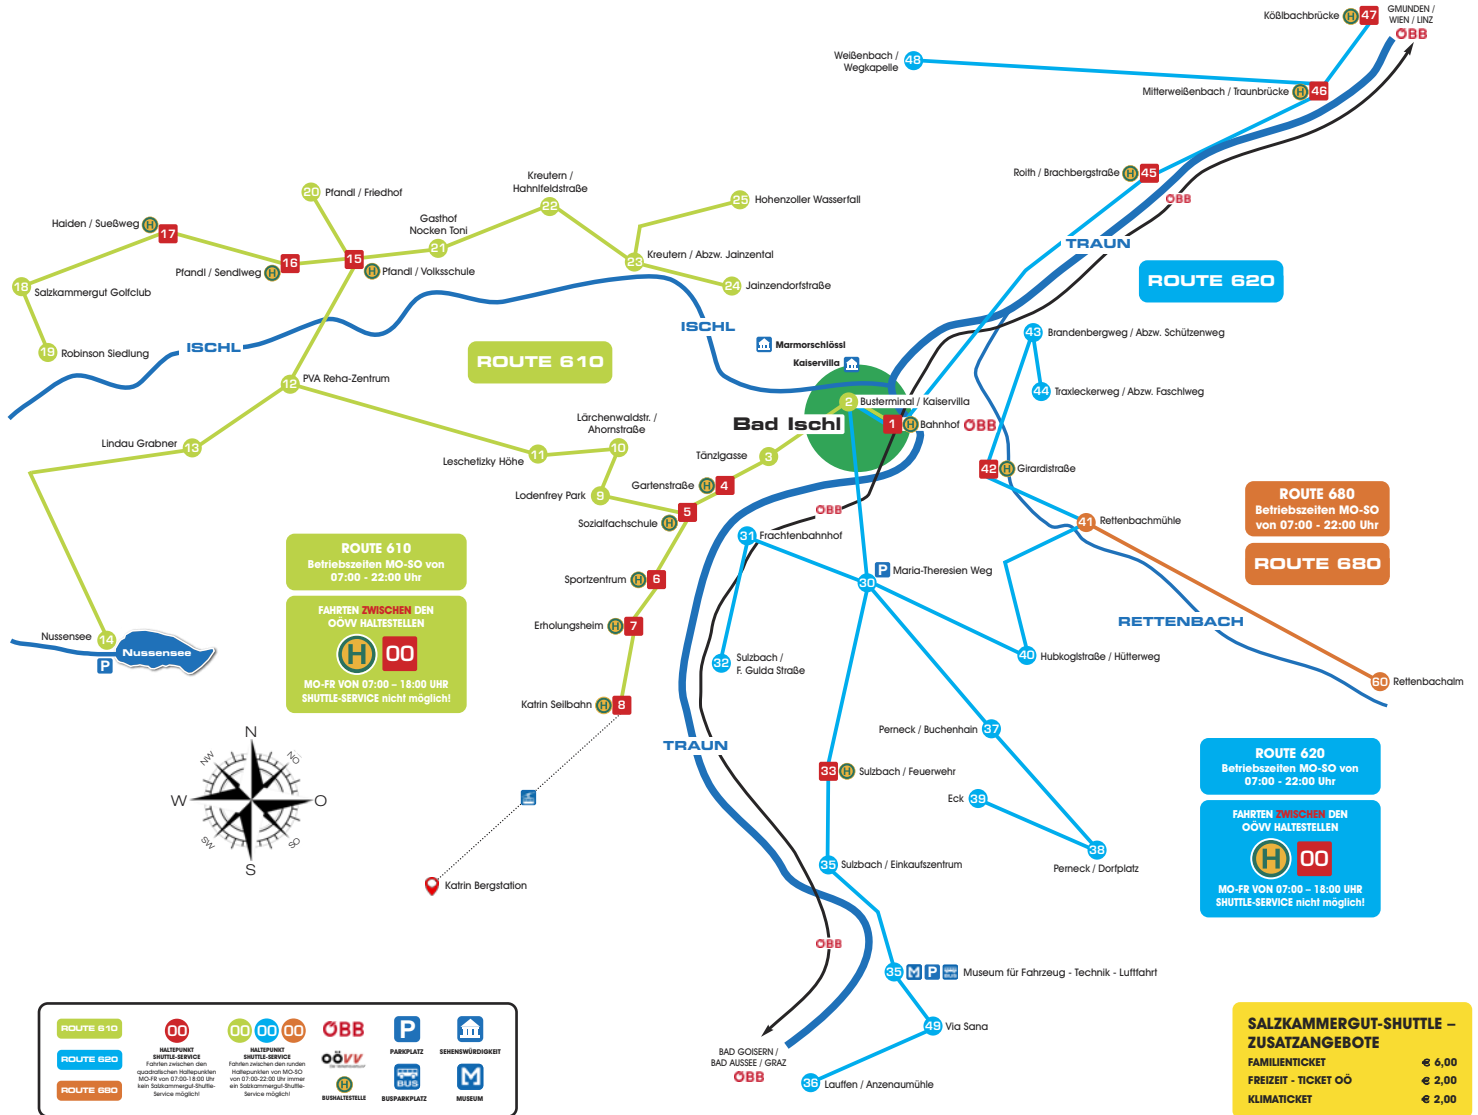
Kößlbachbrücke H 47
GMUNDEN / WIEN / LINZ ÖBB
Weißenbach / Wegkapelle 48
Mitterweißenbach / Traunbrücke H 46
Roith / Brachbergstraße H 45
ÖBB
TRAUN
ROUTE 620
20 Pfandl / Friedhof
Kreutern / Hahnlfeldstraße 22
25 Hohenzoller Wasserfall
Gasthof Nocken Toni 21
Haiden / Sueßweg H 17
16 Pfandl / Sendlweg H
15 H Pfandl / Volksschule
23 Kreutern / Abzw. Jainzental
24 Jainzendorfstraße
18 Salzkammergut Golfclub
19 Robinson Siedlung
ISCHL
ROUTE 610
ISCHL
Marmorschlössl
Kaiservilla
43 Brandenbergweg / Abzw. Schützenweg
44 Traxleckerweg / Abzw. Faschlweg
12 PVA Reha-Zentrum
2 Busterminal / Kaiservilla
Bad Ischl
1 H Bahnhof ÖBB
Lindau Grabner 13
Lärchenwaldstr. / Ahornstraße 10
Leschetizky Höhe 11
Tänzlgasse 3
42 H Girardistraße
Lodenfrey Park 9
Gartenstraße H 4
Sozialfachschule H 5
ÖBB
41 Rettenbachmühle
ROUTE 680
Betriebszeiten MO-SO von 07:00 - 22:00 Uhr
ROUTE 680
31 Frachtenbahnhof
P Maria-Theresien Weg
30
ROUTE 610
Betriebszeiten MO-SO von 07:00 - 22:00 Uhr
FAHRTEN ZWISCHEN DEN OÖVV HALTESTELLEN
H 00
MO-FR VON 07:00 – 18:00 UHR SHUTTLE-SERVICE nicht möglich!
Sportzentrum H 6
Erholungsheim H 7
RETTENBACH
Nussensee 14
Nussensee
P
32 Sulzbach / F. Gulda Straße
40 Hubkoglstraße / Hütterweg
60 Rettenbachalm
Katrin Seilbahn H 8
N
NW
NO
W
O
SW
SO
S
TRAUN
Perneck / Buchenhain 37
33 H Sulzbach / Feuerwehr
Eck 39
ROUTE 620
Betriebszeiten MO-SO von 07:00 - 22:00 Uhr
FAHRTEN ZWISCHEN DEN OÖVV HALTESTELLEN
H 00
MO-FR VON 07:00 – 18:00 UHR SHUTTLE-SERVICE nicht möglich!
38
Perneck / Dorfplatz
35 Sulzbach / Einkaufszentrum
Katrin Bergstation
ÖBB
35 M P Museum für Fahrzeug - Technik - Luftfahrt
49 Via Sana
BAD GOISERN / BAD AUSSEE / GRAZ ÖBB
36 Lauffen / Anzenaumühle
ROUTE 610
ROUTE 620
ROUTE 680
00 HALTEPUNKT SHUTTLE-SERVICE Fahrten zwischen den quadratischen Haltepunkten MO-FR von 07:00-18:00 Uhr kein Salzkammergut-Shuttle-Service möglich!
00 00 00 HALTEPUNKT SHUTTLE-SERVICE Fahrten zwischen den runden Haltepunkten von MO-SO von 07:00-22:00 Uhr immer ein Salzkammergut-Shuttle-Service möglich!
ÖBB
OÖVV
BUSHALTESTELLE
PARKPLATZ
BUSPARKPLATZ
SEHENSWÜRDIGKEIT
MUSEUM
SALZKAMMERGUT-SHUTTLE – ZUSATZANGEBOTE
| FAMILIENTICKET | € 6,00 |
|---|---|
| FREIZEIT - TICKET OÖ | € 2,00 |
| KLIMATICKET | € 2,00 |